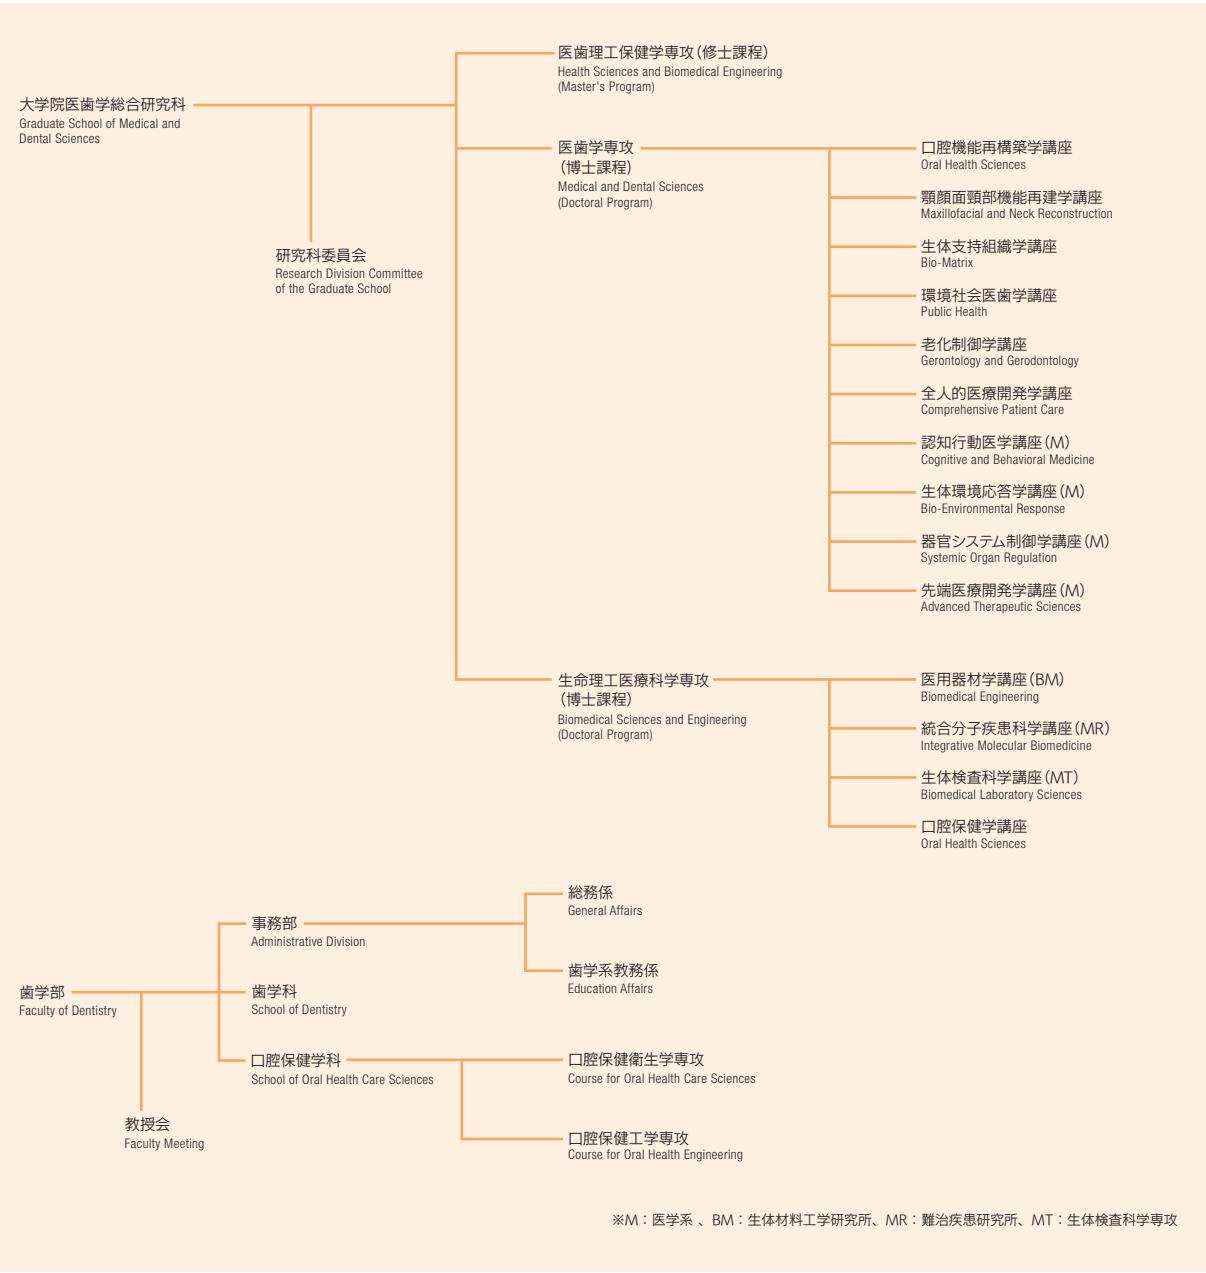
大学院医歯学総合研究科
Graduate School of Medical and Dental Sciences

研究科委員会
Research Division Committee of the Graduate School

医歯理工保健学専攻(修士課程)
Health Sciences and Biomedical Engineering (Master's Program)

医歯学専攻
(博士課程)
Medical and Dental Sciences (Doctoral Program)

口腔機能再構築学講座
Oral Health Sciences

顎顔面頸部機能再建学講座
Maxillofacial and Neck Reconstruction

生体支持組織学講座
Bio-Matrix

環境社会医歯学講座
Public Health

老化制御学講座
Gerontology and Gerodontology

全人的医療開発学講座
Comprehensive Patient Care

認知行動医学講座(M)
Cognitive and Behavioral Medicine

生体環境応答学講座(M)
Bio-Environmental Response

器官システム制御学講座(M)
Systemic Organ Regulation

先端医療開発学講座(M)
Advanced Therapeutic Sciences

生命理工医療科学専攻
(博士課程)
Biomedical Sciences and Engineering (Doctoral Program)

医用器材学講座(BM)
Biomedical Engineering

統合分子疾患科学講座(MR)
Integrative Molecular Biomedicine

生体検査科学講座(MT)
Biomedical Laboratory Sciences

口腔保健学講座
Oral Health Sciences

歯学部
Faculty of Dentistry

教授会
Faculty Meeting

事務部
Administrative Division

総務係
General Affairs

歯学系教務係
Education Affairs

歯学科
School of Dentistry

口腔保健学科
School of Oral Health Care Sciences

口腔保健衛生学専攻
Course for Oral Health Care Sciences

口腔保健工学専攻
Course for Oral Health Engineering

※M：医学系 、BM：生体材料工学研究所、MR：難治疾患研究所、MT：生体検査科学専攻